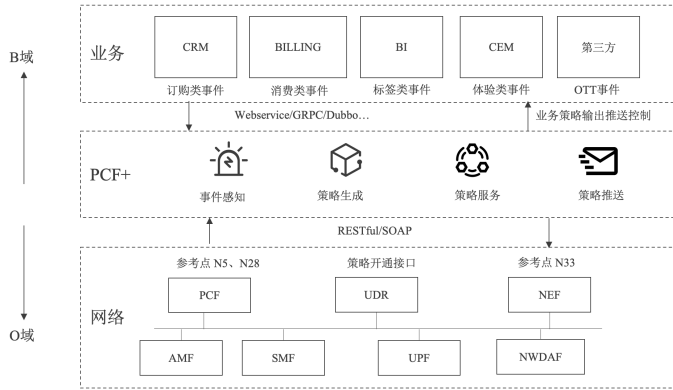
B域

业务

CRM
订购类事件

BILLING
消费类事件

BI
标签类事件

CEM
体验类事件

第三方
OTT事件

Webservice/GRPC/Dubbo…

业务策略输出推送控制

PCF+

事件感知

策略生成

策略服务

策略推送

RESTful/SOAP

O域

网络

参考点 N5、N28

策略开通接口

参考点 N33

PCF

UDR

NEF

AMF

SMF

UPF

NWDAF